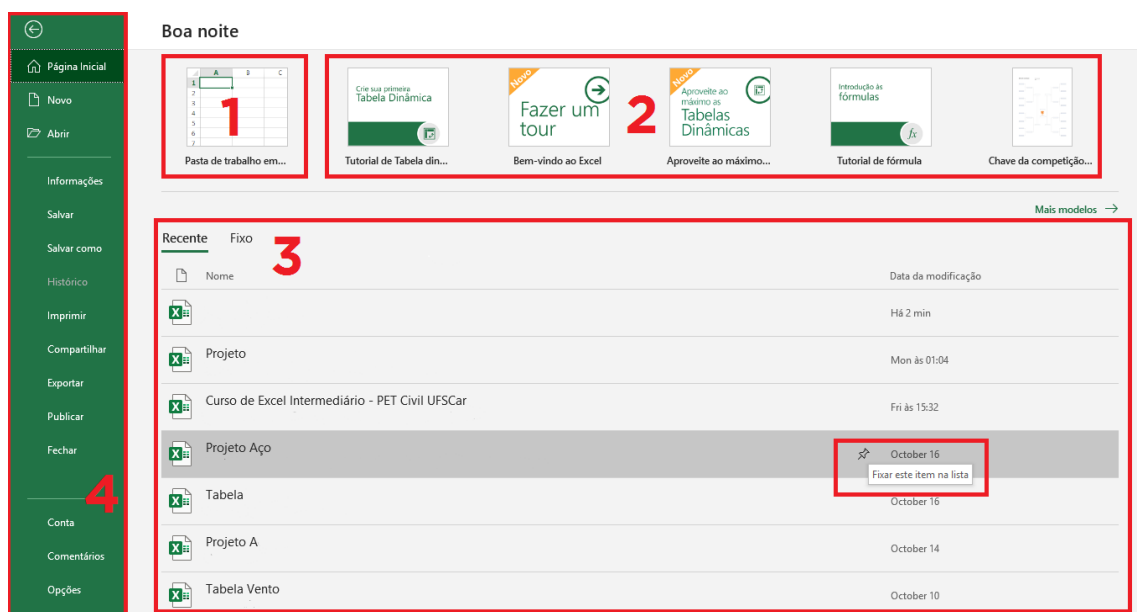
Página Inicial
Novo
Abrir
Informações
Salvar
Salvar como
Histórico
Imprimir
Compartilhar
Exportar
Publicar
Fechar
4
Conta
Comentários
Opções

Boa noite

A B C
1
Pasta de trabalho em...

Crie sua primeira Tabela Dinâmica
Tutorial de Tabela din...

Novo
Fazer um tour
Bem-vindo ao Excel

Novo
Aproveite ao máximo as Tabelas Dinâmicas
Aproveite ao máximo...

Introdução às fórmulas
$fx$
Tutorial de fórmula

Chave da competição...

2

Mais modelos →

Recente Fixo 3

Nome Data da modificação

Há 2 min
Projeto Mon às 01:04
Curso de Excel Intermediário - PET Civil UFSCar Fri às 15:32
Projeto Aço October 16
Fixar este item na lista
Tabela October 16
Projeto A October 14
Tabela Vento October 10